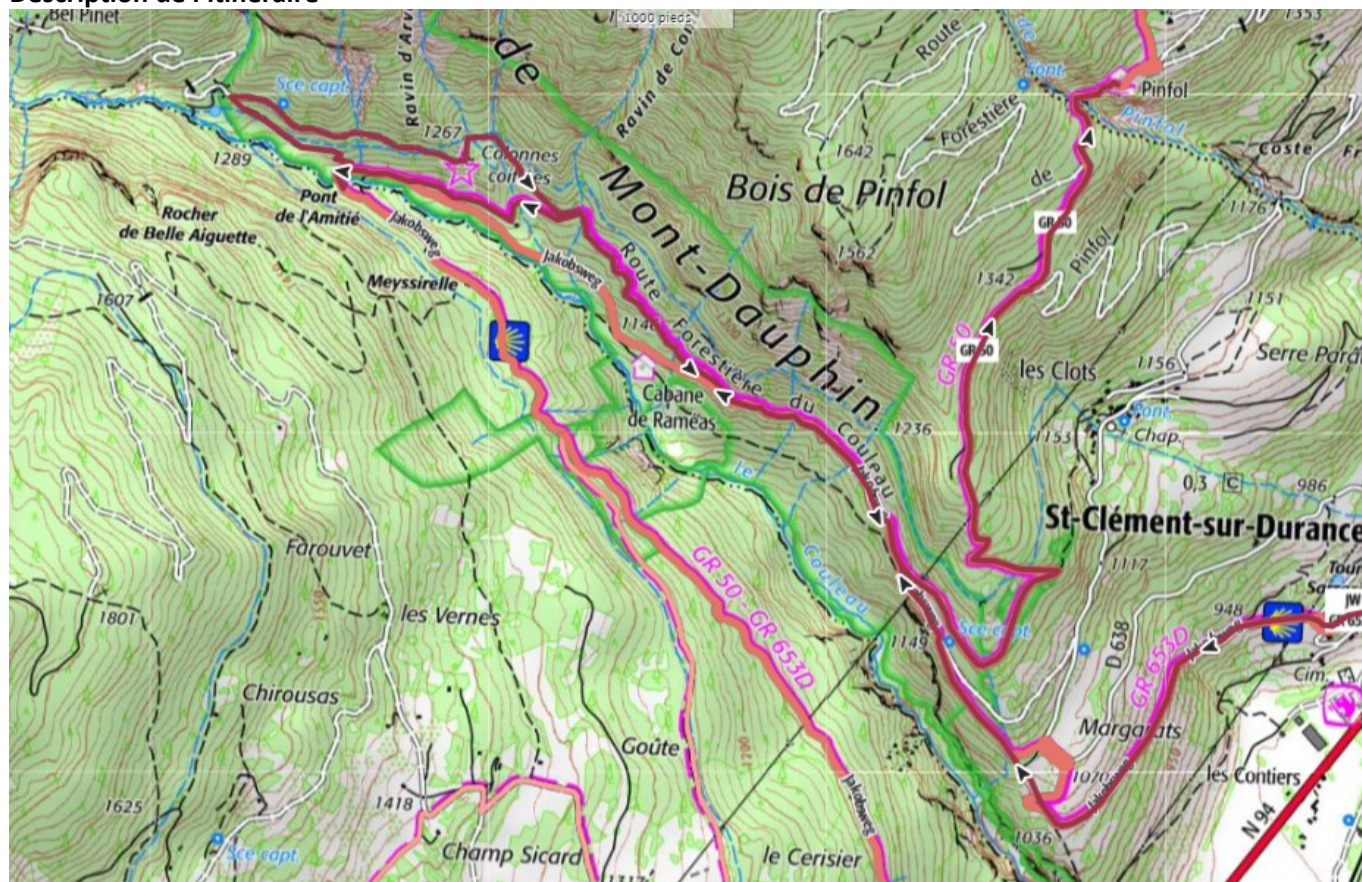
Description de l'itinéraire

1000 pieds

Bel Pinet

de

Sce capt.

Ravin d'Arv

Ravin de Co

1353

Pinfol

Pinfol

Coste

Route

Forestière

de

Pinfol

1267

1289

Colonnes coiffées

1642

Bois de Pinfol

Mont-Dauphin

1176

Rocher de Belle Aiguette

Pont de l'Amitié

Jakobsweg

Jakobsweg

GR 50

1562

1342

1151

1607

Meyssirelle

Jakobsweg

1146

Route Forestière du Couleau

GR 50

GR 50

les Clots

1156

Serre Pará

Cabane de Raméas

1236

Pont

Chap.

1153

0,3

986

le Couleau

St-Clément-sur-Durance

Farouvet

1117

Tour

948

JW

GR 65

1801

les Vernes

GR 50 - GR 653D

Sce capt.

D 638

GR 653D

1149

Chirousas

Cim.

Margarats

Goûte

1070

les Contiers

1625

1418

Sce capt.

Jakobsweg

1036

N 94

Champ Sicard

le Cerisier

1317